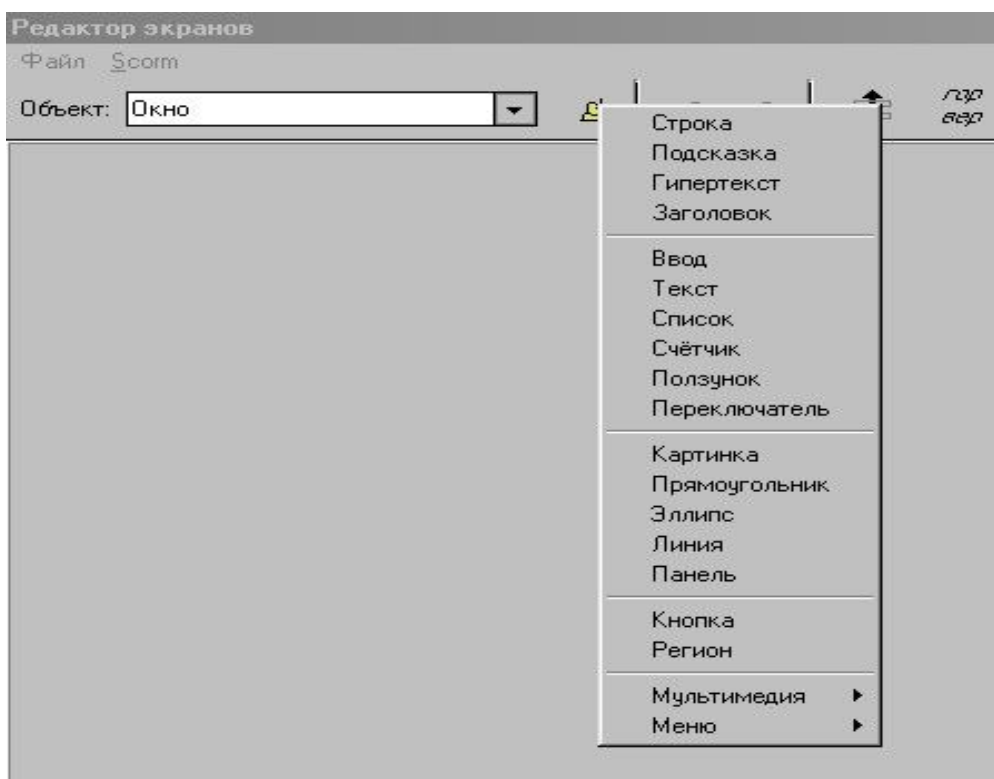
Редактор экранов

Файл Scorm

Объект: Окно

гор
вер

Строка
Подсказка
Гипертекст
Заголовок

Ввод
Текст
Список
Счётчик
Ползунок
Переключатель

Картинка
Прямоугольник
Эллипс
Линия
Панель

Кнопка
Регион

Мультимедия
Меню